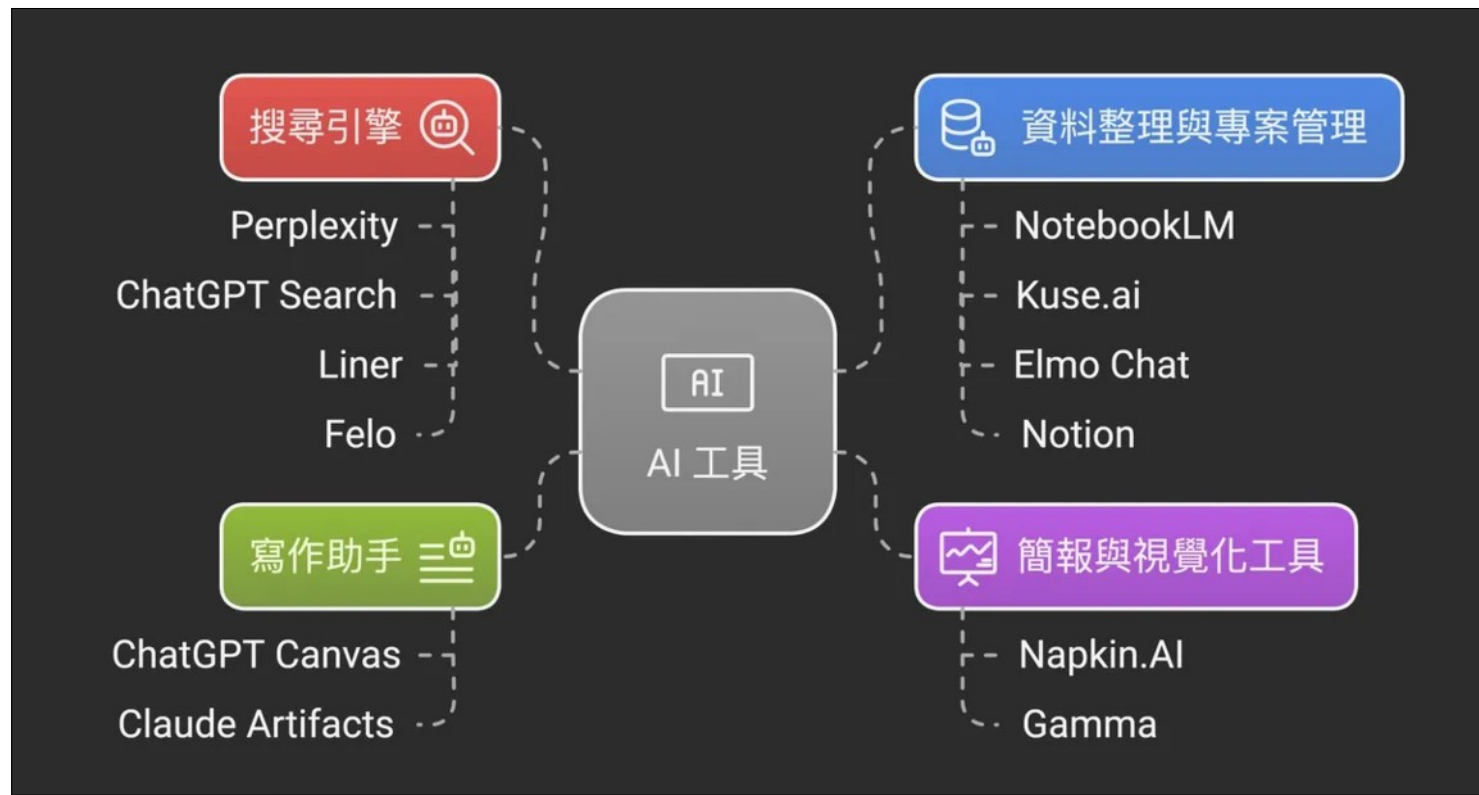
搜尋引擎

Perplexity

ChatGPT Search

Liner

Felo

資料整理與專案管理

NotebookLM

Kuse.ai

Elmo Chat

Notion

AI

AI 工具

寫作助手

ChatGPT Canvas

Claude Artifacts

簡報與視覺化工具

Napkin.AI

Gamma